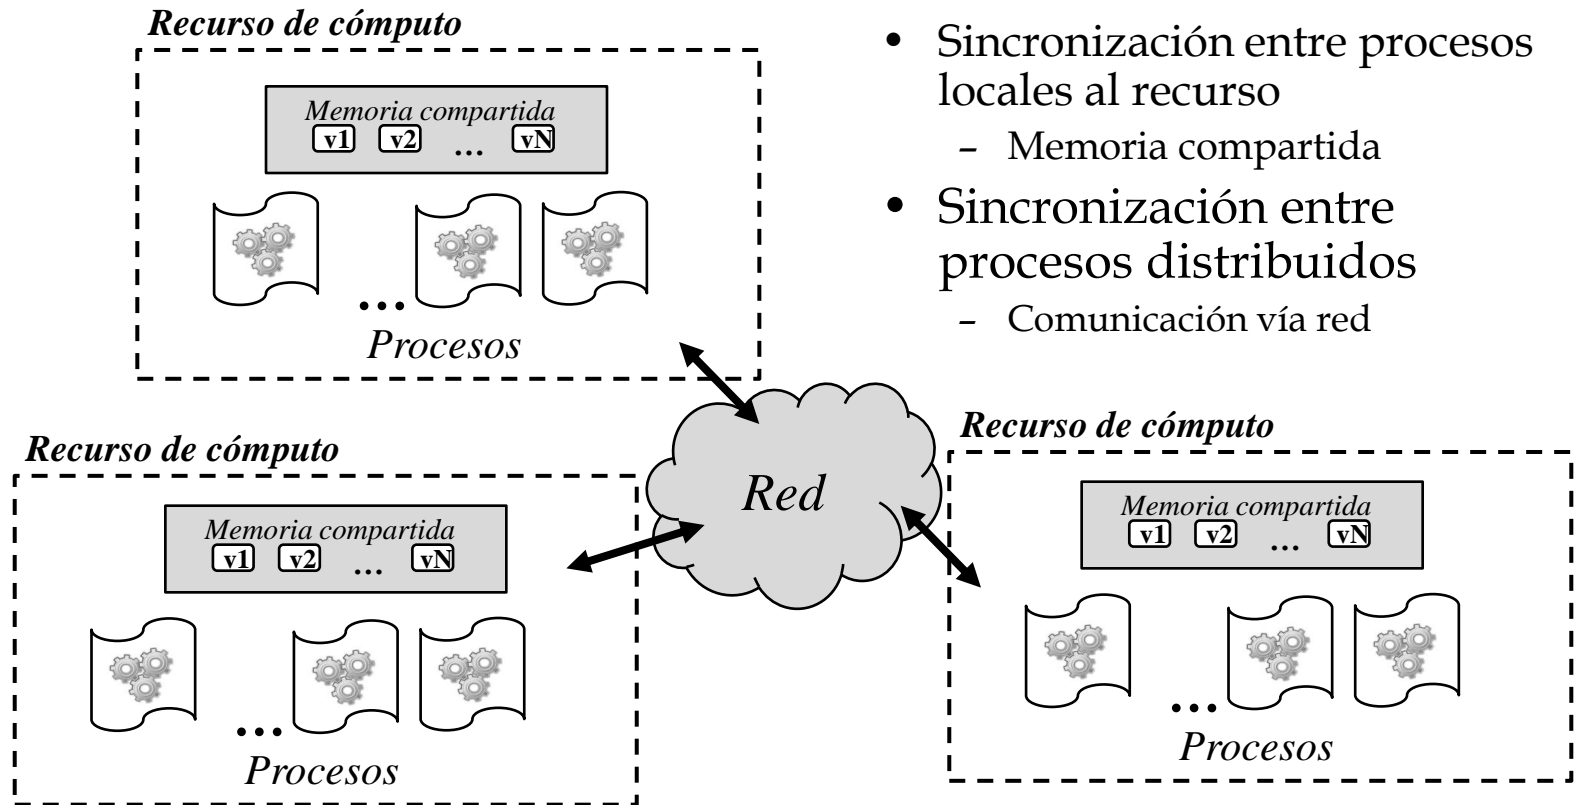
Recurso de cómputo

Memoria compartida
v1 v2 … vN

…
Procesos

• Sincronización entre procesos locales al recurso
– Memoria compartida
• Sincronización entre procesos distribuidos
– Comunicación vía red

Recurso de cómputo

Memoria compartida
v1 v2 … vN

…
Procesos

Red

Recurso de cómputo

Memoria compartida
v1 v2 … vN

…
Procesos